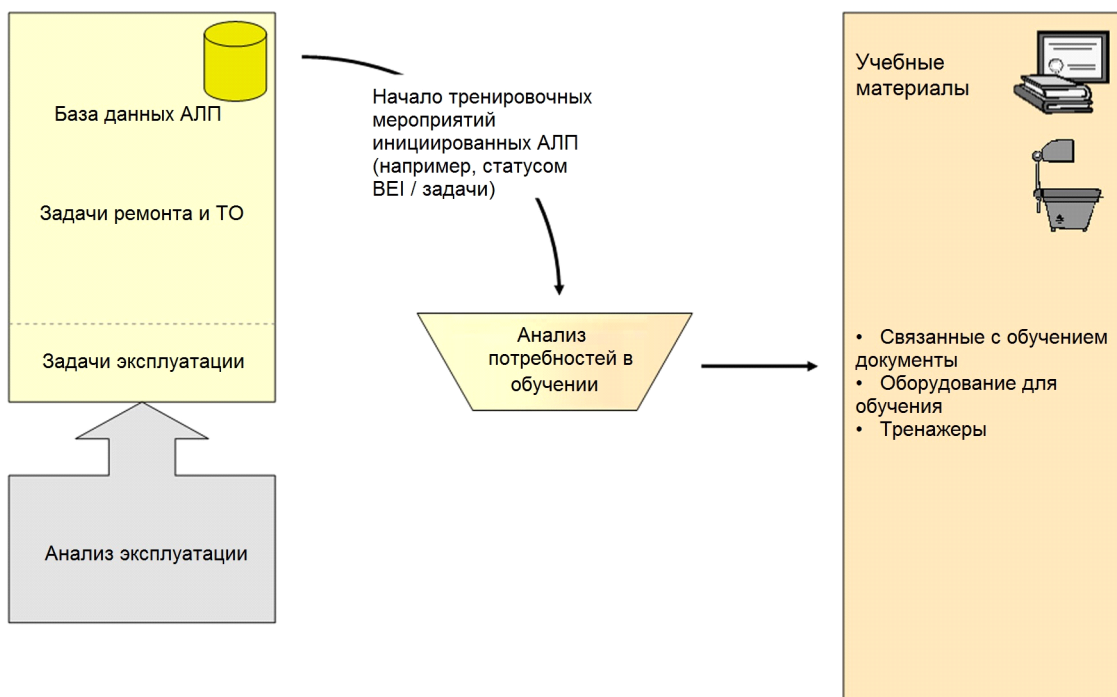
База данных АЛП

Задачи ремонта и ТО

Задачи эксплуатации

Анализ эксплуатации

Начало тренировочных мероприятий инициированных АЛП (например, статусом BEI / задачи)

Анализ потребностей в обучении

Учебные материалы

• Связанные с обучением документы
• Оборудование для обучения
• Тренажеры